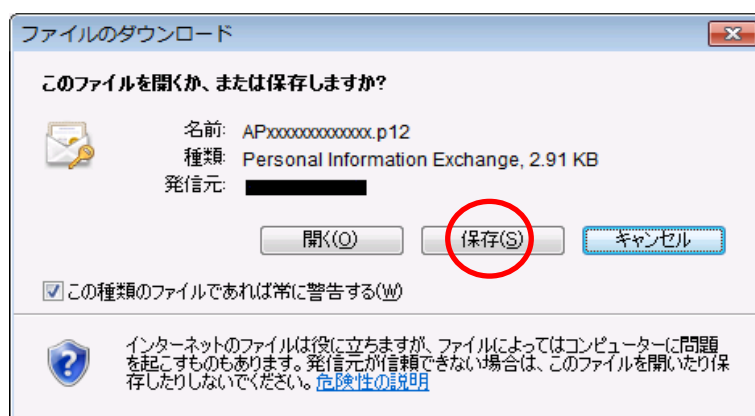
ファイルのダウンロード

このファイルを開くか、または保存しますか?

名前: APxxxxxxxxxxxxxx.p12
種類: Personal Information Exchange, 2.91 KB
発信元:

開く(O)
保存(S)
キャンセル

この種類のファイルであれば常に警告する(W)

インターネットのファイルは役に立ちますが、ファイルによってはコンピューターに問題を起こすものもあります。発信元が信頼できない場合は、このファイルを開いたり保存したりしないでください。危険性の説明